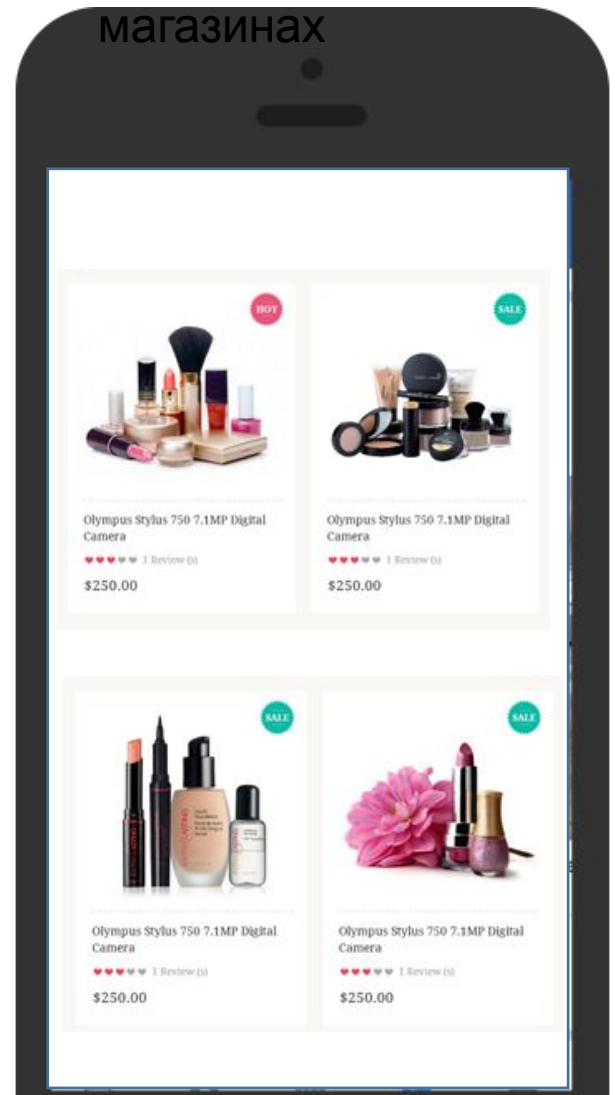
магазинах

HOT

Olympus Stylus 750 7.1MP Digital Camera

1 Review (s)

$250.00

SALE

Olympus Stylus 750 7.1MP Digital Camera

1 Review (s)

$250.00

SALE

Olympus Stylus 750 7.1MP Digital Camera

1 Review (s)

$250.00

SALE

Olympus Stylus 750 7.1MP Digital Camera

1 Review (s)

$250.00